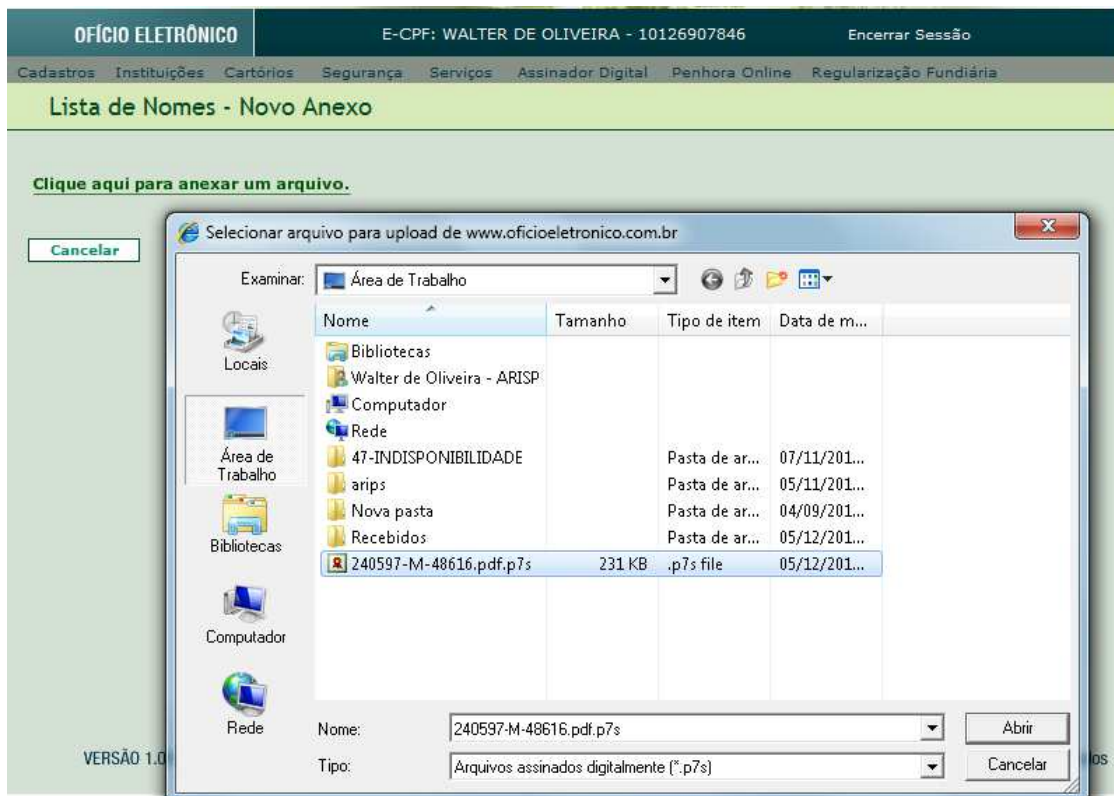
OFÍCIO ELETRÔNICO
E-CPF: WALTER DE OLIVEIRA - 10126907846
Encerrar Sessão

Cadastros Instituições Cartórios Segurança Serviços Assinador Digital Penhora Online Regularização Fundiária

Lista de Nomes - Novo Anexo

Clique aqui para anexar um arquivo.

Cancelar

Selecionar arquivo para upload de www.oficioeletronico.com.br

Examinar: Área de Trabalho

Locais
Área de Trabalho
Bibliotecas
Computador
Rede

| Nome | Tamanho | Tipo de item | Data de m... |
|---|---|---|---|
| Bibliotecas | | | |
| Walter de Oliveira - ARISP | | | |
| Computador | | | |
| Rede | | | |
| 47-INDISPONIBILIDADE | | Pasta de ar... | 07/11/201... |
| arips | | Pasta de ar... | 05/11/201... |
| Nova pasta | | Pasta de ar... | 04/09/201... |
| Recebidos | | Pasta de ar... | 05/12/201... |
| 240597-M-48616.pdf.p7s | 231 KB | .p7s file | 05/12/201... |

Nome: 240597-M-48616.pdf.p7s
Abrir
Tipo: Arquivos assinados digitalmente (*.p7s)
Cancelar

VERSÃO 1.0

los